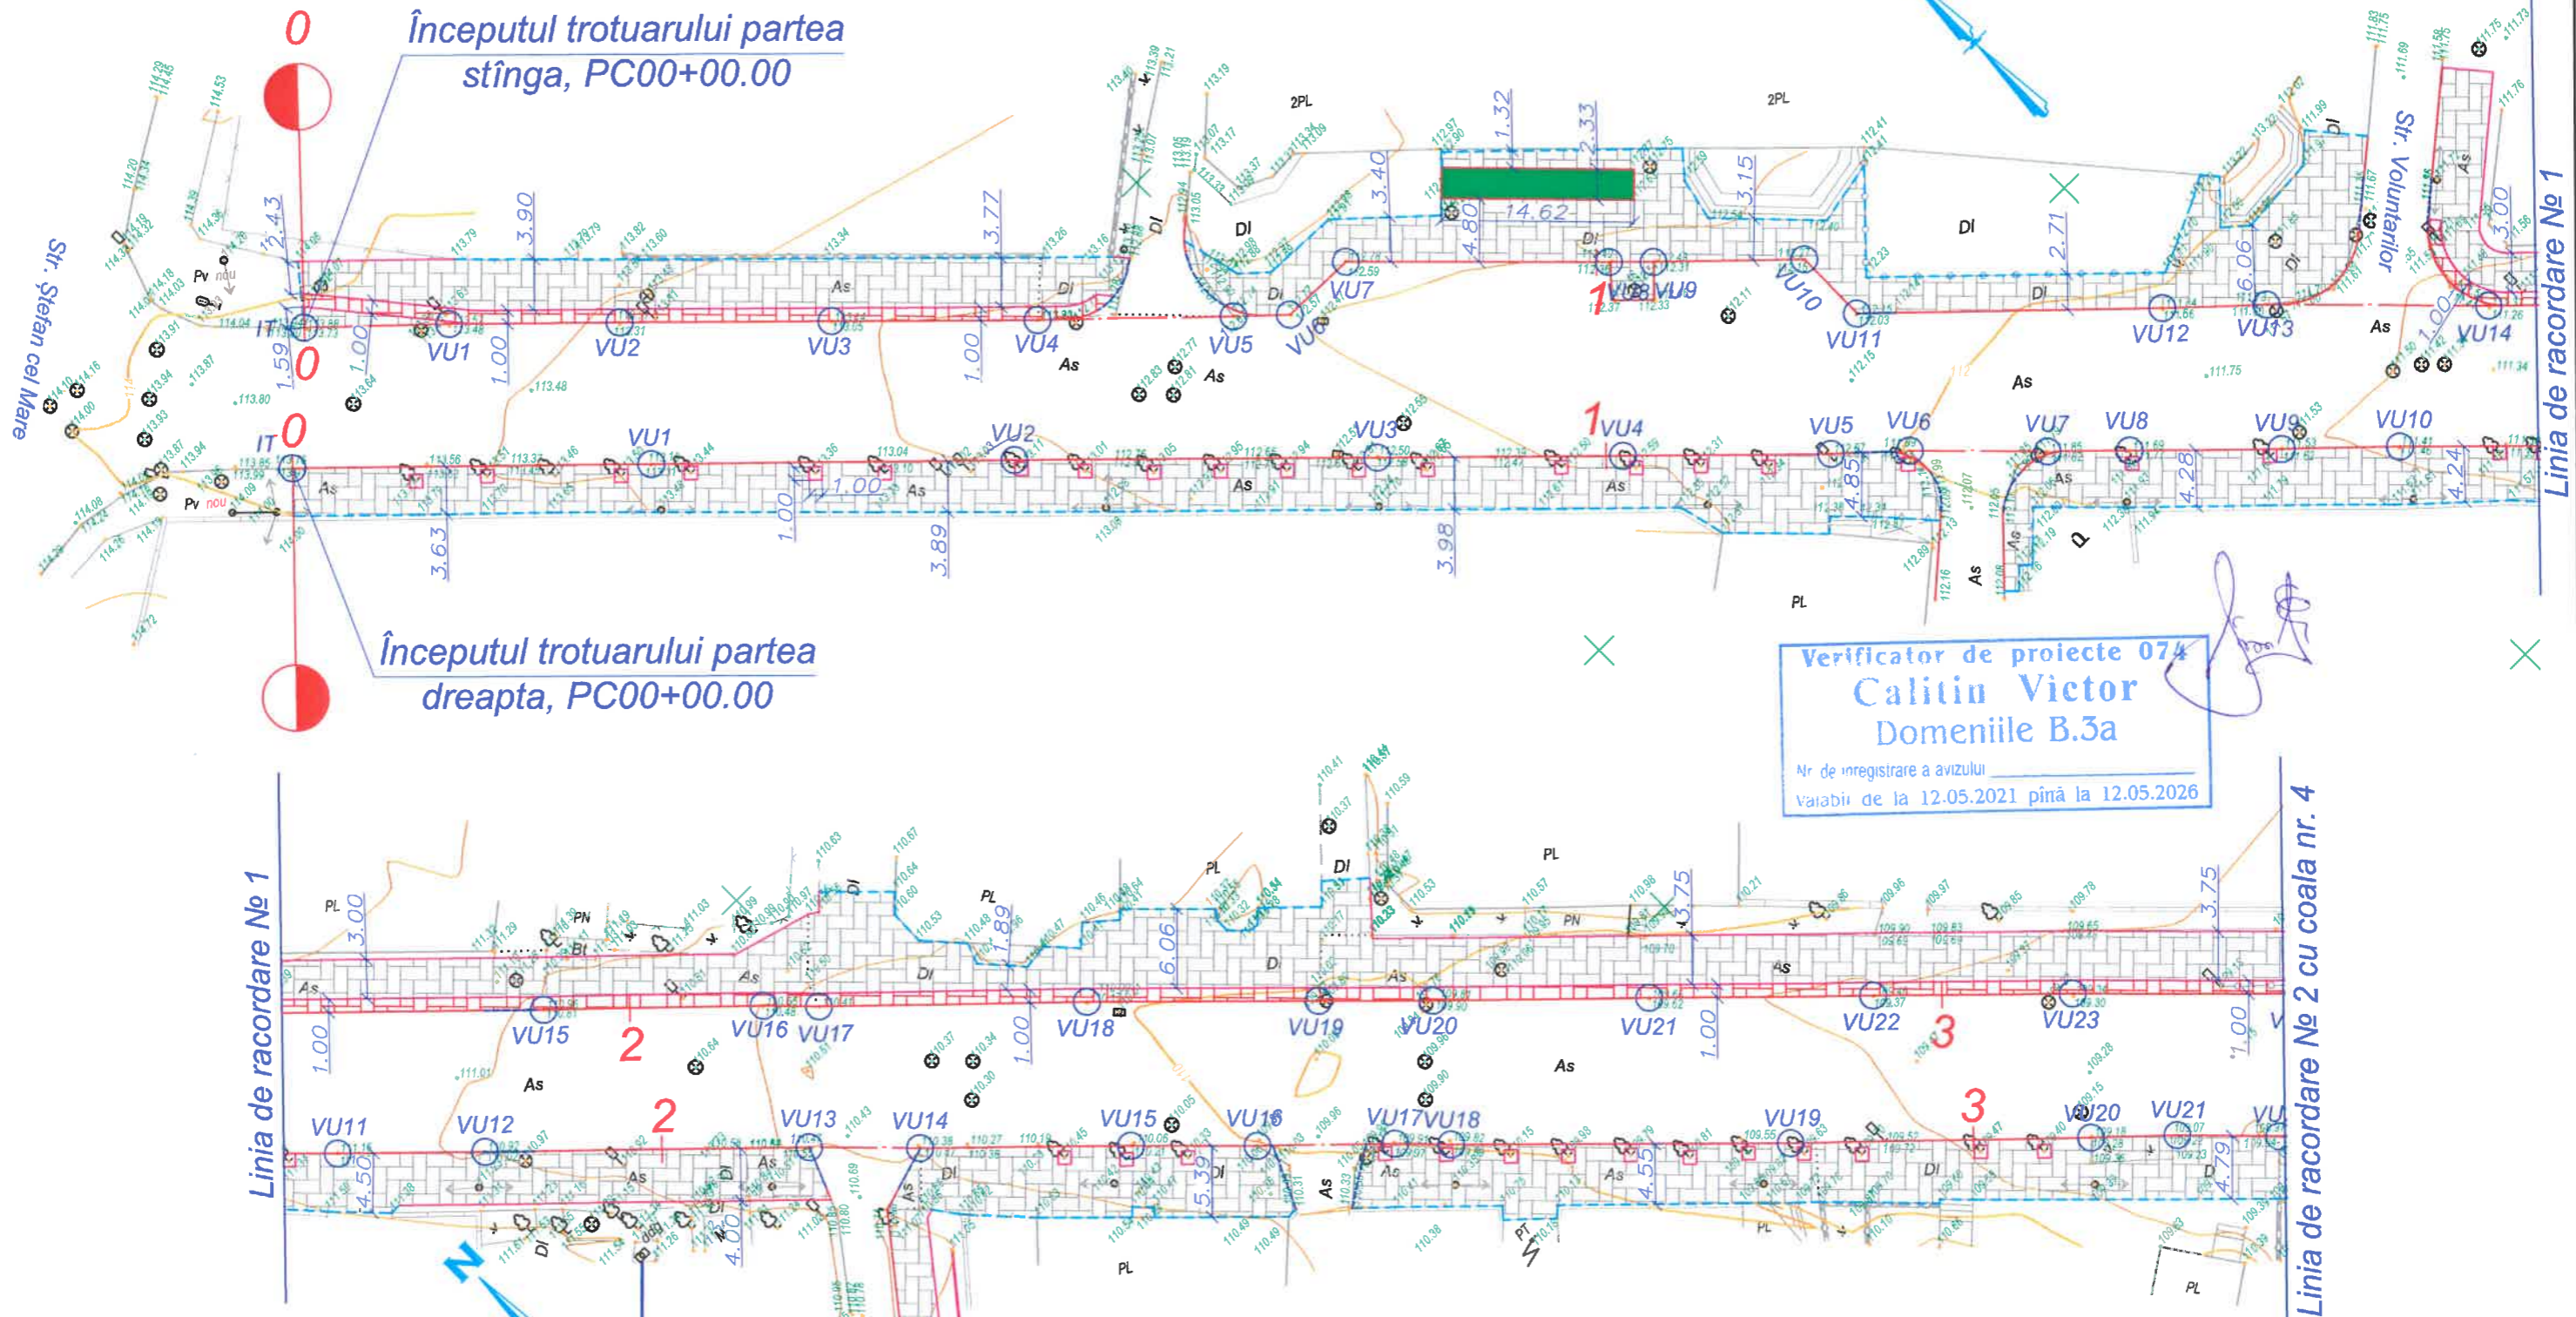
0
Începutul trotuarului partea stînga, PC00+00.00

Str. Ştefan cel Mare

2.43
3.90
3.77
1.59
1.00
1.00
1.00
3.40
1.32
2.33
4.80
14.62
3.15
2.71
6.06
3.00
1.00

IT
0
VU1
VU2
VU3
VU4
VU5
VU6
VU7
1
VU8
VU9
VU10
VU11
VU12
VU13
VU14

As
Dl
2PL
2PL
Dl
Dl
Dl
As

Str. Voluntarilor
Linia de racordare № 1

IT
0
VU1
VU2
VU3
1
VU4
VU5
VU6
VU7
VU8
VU9
VU10
As
As
As
As
3.63
1.00
1.00
3.89
3.98
4.85
4.28
4.24
PL
As
Pv nou

Începutul trotuarului partea dreapta, PC00+00.00

0

Verificator de proiecte 074
Calitin Victor
Domeniile B.3a
Nr de inregistrare a avizului
Valabil de la 12.05.2021 pînă la 12.05.2026

Linia de racordare № 1
PL
3.00
1.00
As
VU15
2
VU16
VU17
VU18
VU19
VU20
VU21
VU22
3
VU23
1.89
6.06
1.00
3.75
1.00
3.75
1.00
PL
PL
Dl
Dl
Dl
PN
PN
As
As
As

Linia de racordare № 2 cu coala nr. 4

VU11
VU12
2
VU13
VU14
VU15
VU16
VU17
VU18
VU19
3
VU20
VU21
4.50
4.00
5.39
4.55
4.79
As
As
As
Dl
PL
PL
PL
N